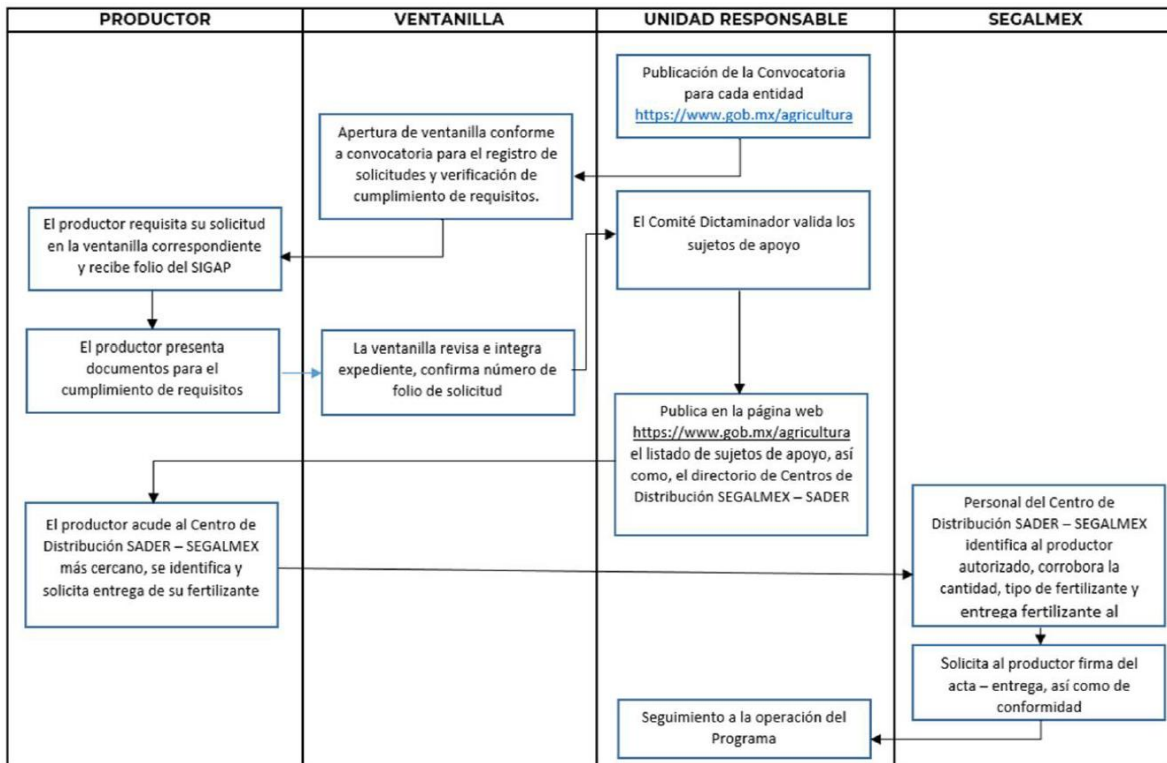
| PRODUCTOR | VENTANILLA | UNIDAD RESPONSABLE | SEGALMEX |
|---|---|---|---|

Publicación de la Convocatoria para cada entidad https://www.gob.mx/agricultura

Apertura de ventanilla conforme a convocatoria para el registro de solicitudes y verificación de cumplimiento de requisitos.

El productor requisita su solicitud en la ventanilla correspondiente y recibe folio del SIGAP

El Comité Dictaminador valida los sujetos de apoyo

El productor presenta documentos para el cumplimiento de requisitos

La ventanilla revisa e integra expediente, confirma número de folio de solicitud

Publica en la página web https://www.gob.mx/agricultura el listado de sujetos de apoyo, así como, el directorio de Centros de Distribución SEGALMEX – SADER

El productor acude al Centro de Distribución SADER – SEGALMEX más cercano, se identifica y solicita entrega de su fertilizante

Personal del Centro de Distribución SADER – SEGALMEX identifica al productor autorizado, corrobora la cantidad, tipo de fertilizante y entrega fertilizante al

Solicita al productor firma del acta – entrega, así como de conformidad

Seguimiento a la operación del Programa